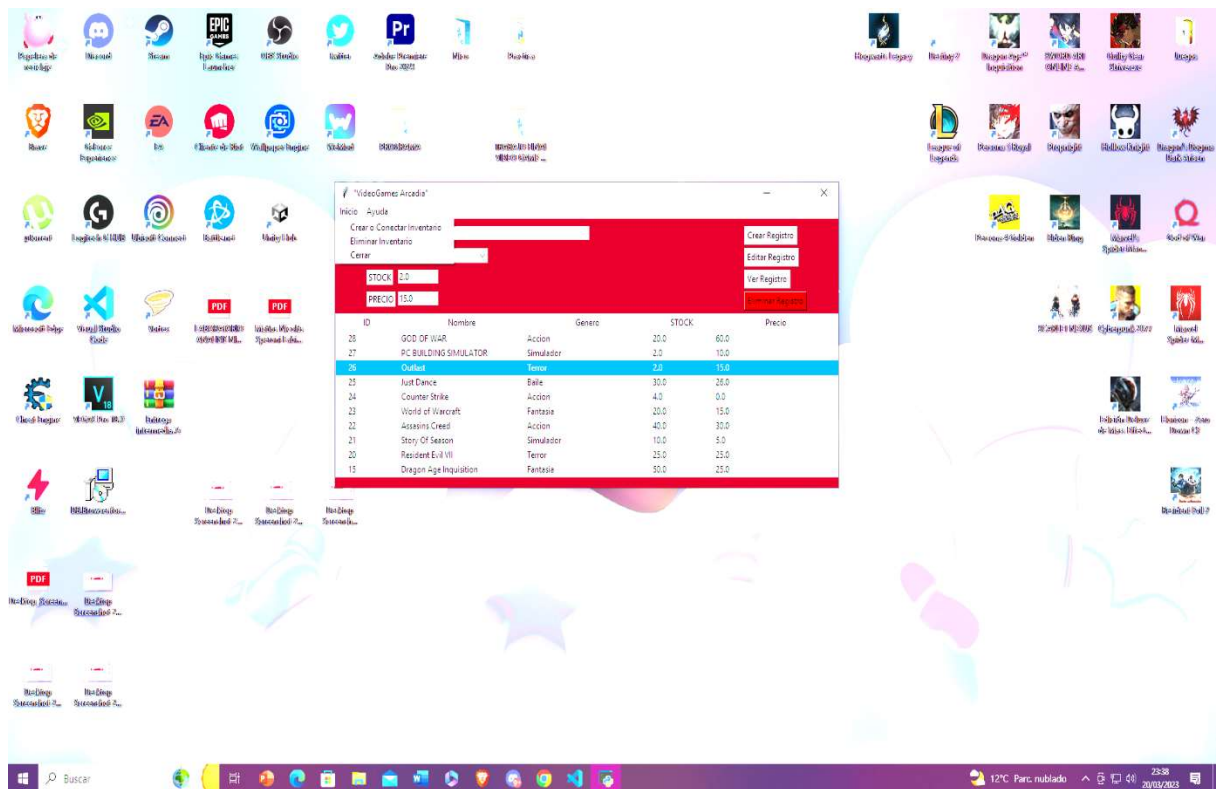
"VideoGames Arcadia"

Inicio Ayuda

Crear o Conectar Inventario
Eliminar Inventario
Cerrar

STOCK 2.0

PRECIO 15.0

Crear Registro
Editar Registro
Ver Registro
Eliminar Registro

| ID | Nombre | Genero | STOCK | Precio |
|---|---|---|---|---|
| 28 | GOD OF WAR | Accion | 20.0 | 60.0 |
| 27 | PC BUILDING SIMULATOR | Simulador | 2.0 | 10.0 |
| 26 | Outlast | Terror | 2.0 | 15.0 |
| 25 | Just Dance | Baile | 30.0 | 26.0 |
| 24 | Counter Strike | Accion | 4.0 | 0.0 |
| 23 | World of Warcraft | Fantasia | 20.0 | 15.0 |
| 22 | Assasins Creed | Accion | 40.0 | 30.0 |
| 21 | Story Of Season | Simulador | 10.0 | 5.0 |
| 20 | Resident Evil VII | Terror | 25.0 | 25.0 |
| 15 | Dragon Age Inquisition | Fantasia | 50.0 | 25.0 |

Discord Steam Epic Games Launcher OBS Studio Twitter
Brave EA
PDF PDF
Visual Studio Code

Buscar

12°C Parc. nublado 23:38 20/03/2023